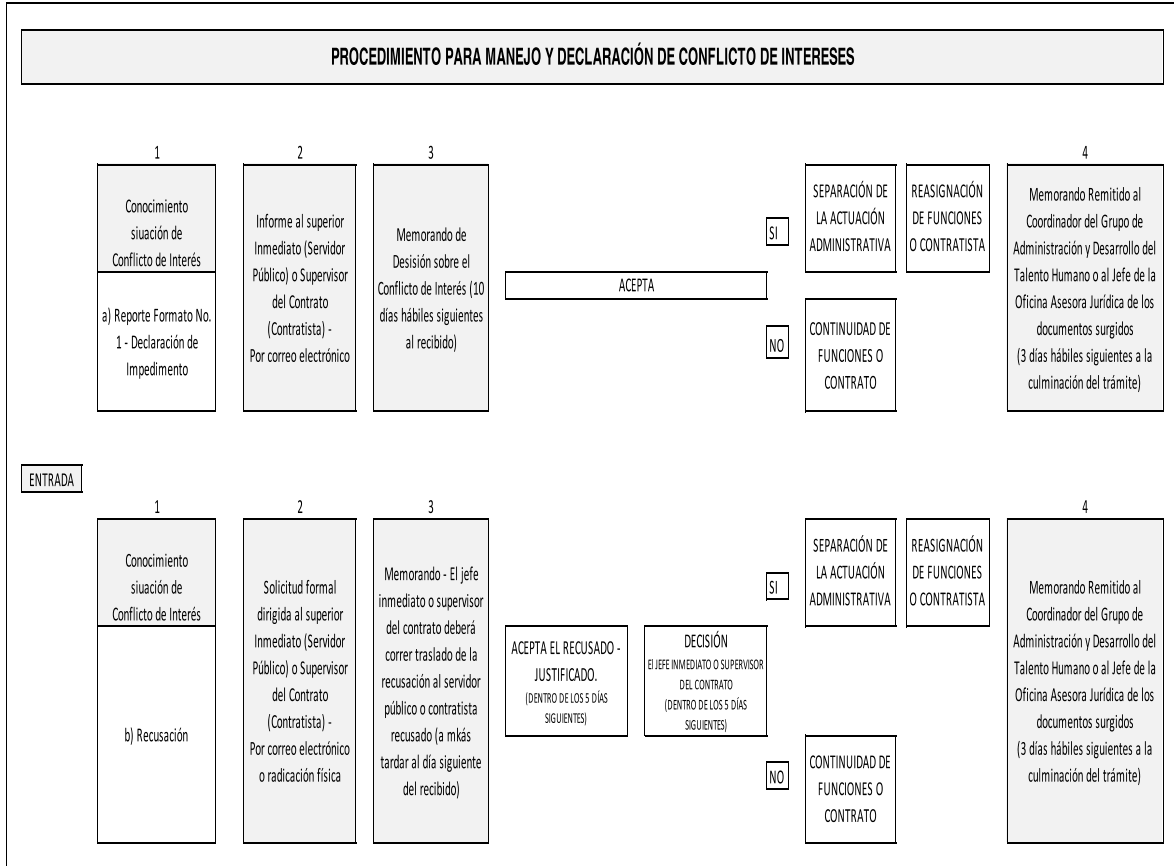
PROCEDIMIENTO PARA MANEJO Y DECLARACIÓN DE CONFLICTO DE INTERESES

1

Conocimiento siuación de Conflicto de Interés

a) Reporte Formato No. 1 - Declaración de Impedimento

2

Informe al superior Inmediato (Servidor Público) o Supervisor del Contrato (Contratista) - Por correo electrónico

3

Memorando de Desisión sobre el Conflicto de Interés (10 días hábiles siguientes al recibido)

ACEPTA

SI

SEPARACIÓN DE LA ACTUACIÓN ADMINISTRATIVA

REASIGNACIÓN DE FUNCIONES O CONTRATISTA

NO

CONTINUIDAD DE FUNCIONES O CONTRATO

4

Memorando Remitido al Coordinador del Grupo de Administración y Desarrollo del Talento Humano o al Jefe de la Oficina Asesora Jurídica de los documentos surgidos (3 días hábiles siguientes a la culminación del trámite)

ENTRADA

1

Conocimiento siuación de Conflicto de Interés

b) Recusación

2

Solicitud formal dirigida al superior Inmediato (Servidor Público) o Supervisor del Contrato (Contratista) - Por correo electrónico o radicación física

3

Memorando - El jefe inmediato o supervisor del contrato deberá correr traslado de la recusación al servidor público o contratista recusado (a mkás tardar al día siguiente del recibido)

ACEPTA EL RECUSADO - JUSTIFICADO. (DENTRO DE LOS 5 DÍAS SIGUIENTES)

DECISIÓN
EL JEFE INMEDIATO O SUPERVISOR DEL CONTRATO (DENTRO DE LOS 5 DÍAS SIGUIENTES)

SI

SEPARACIÓN DE LA ACTUACIÓN ADMINISTRATIVA

REASIGNACIÓN DE FUNCIONES O CONTRATISTA

NO

CONTINUIDAD DE FUNCIONES O CONTRATO

4

Memorando Remitido al Coordinador del Grupo de Administración y Desarrollo del Talento Humano o al Jefe de la Oficina Asesora Jurídica de los documentos surgidos (3 días hábiles siguientes a la culminación del trámite)